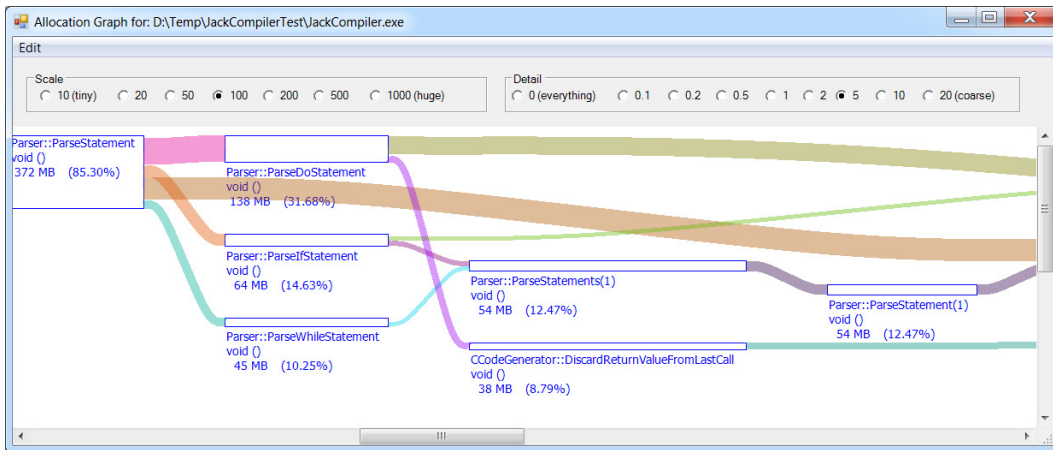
Allocation Graph for: D:\Temp\JackCompilerTest\JackCompiler.exe

Edit

Scale
10 (tiny) 20 50 100 200 500 1000 (huge)

Detail
0 (everything) 0.1 0.2 0.5 1 2 5 10 20 (coarse)

Parser::ParseStatement
void ()
372 MB (85.30%)

Parser::ParseDoStatement
void ()
138 MB (31.68%)

Parser::ParseIfStatement
void ()
64 MB (14.63%)

Parser::ParseWhileStatement
void ()
45 MB (10.25%)

Parser::ParseStatements(1)
void ()
54 MB (12.47%)

CCodeGenerator::DiscardReturnValueFromLastCall
void ()
38 MB (8.79%)

Parser::ParseStatement(1)
void ()
54 MB (12.47%)